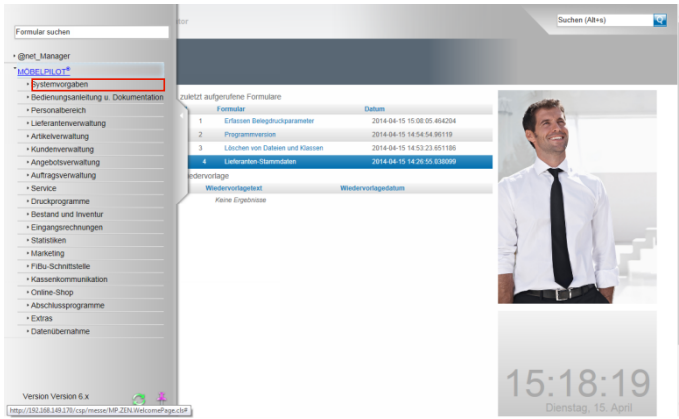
Formular suchen

tor

Suchen (Alt+s)

• @net_Manager

MÖBELPILOT®

• Systemvorgaben
• Bedienungsanleitung u. Dokumentation
• Personalbereich
• Lieferantenverwaltung
• Artikelverwaltung
• Kundenverwaltung
• Angebotsverwaltung
• Auftragsverwaltung
• Service
• Druckprogramme
• Bestand und Inventur
• Eingangsrechnungen
• Statistiken
• Marketing
• FiBu-Schnittstelle
• Kassenkommunikation
• Online-Shop
• Abschlussprogramme
• Extras
• Datenübernahme

zuletzt aufgerufene Formulare

| | Formular | Datum |
|---|---|---|
| 1 | Erfassen Belegdruckparameter | 2014-04-15 15:08:05.464284 |
| 2 | Programmversion | 2014-04-15 14:54:54.96119 |
| 3 | Löschen von Dateien und Klassen | 2014-04-15 14:53:23.651186 |
| 4 | Lieferanten-Stammdaten | 2014-04-15 14:26:55.838099 |

iedervorlage

| Wiedervorlagetext | Wiedervorlagedatum |
|---|---|
| Keine Ergebnisse | |

15:18:19
Dienstag, 15. April

Version Version 6.x

http://192.168.149.170/csp/messe/MP.ZEN.WelcomePage.cls#